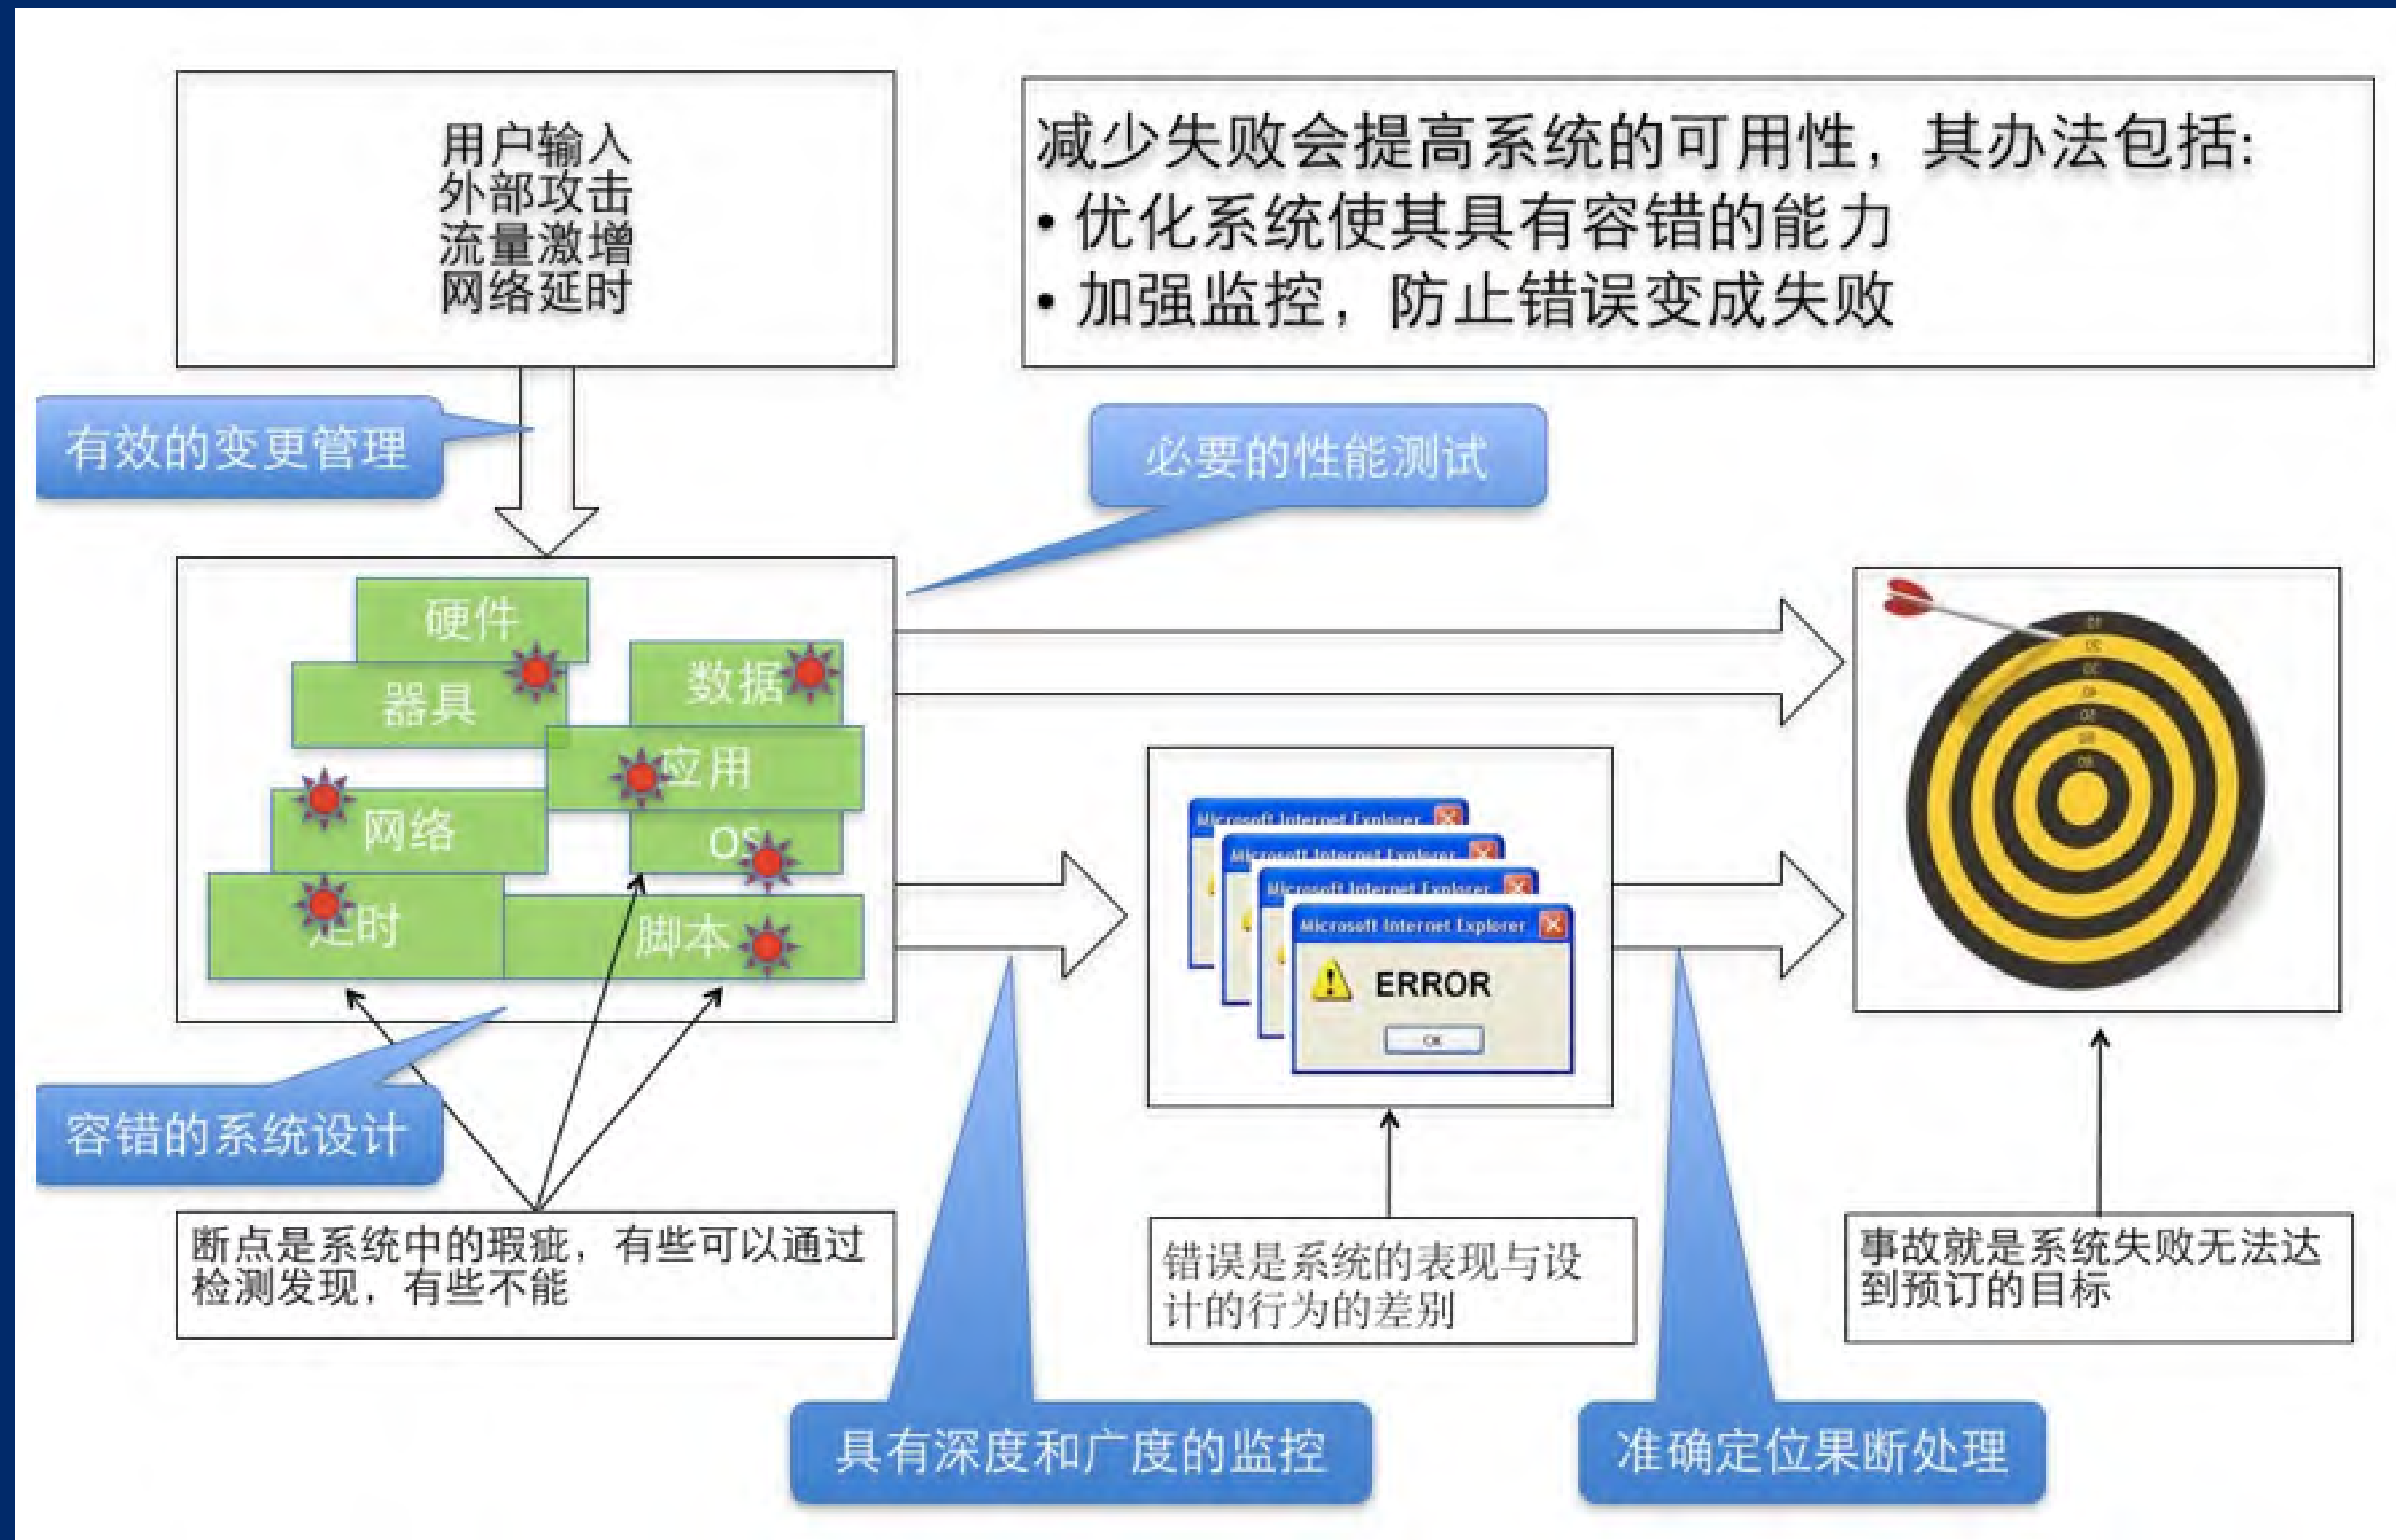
用户输入
外部攻击
流量激增
网络延时

减少失败会提高系统的可用性，其办法包括:
• 优化系统使其具有容错的能力
• 加强监控，防止错误变成失败

有效的变更管理

必要的性能测试

硬件
器具
数据
应用
网络
OS
延时
脚本

Microsoft Internet Explorer
Microsoft Internet Explorer
Microsoft Internet Explorer
Microsoft Internet Explorer
ERROR
OK

容错的系统设计

断点是系统中的瑕疵，有些可以通过检测发现，有些不能

错误是系统的表现与设计的行为的差别

事故就是系统失败无法达到预订的目标

具有深度和广度的监控

准确定位果断处理